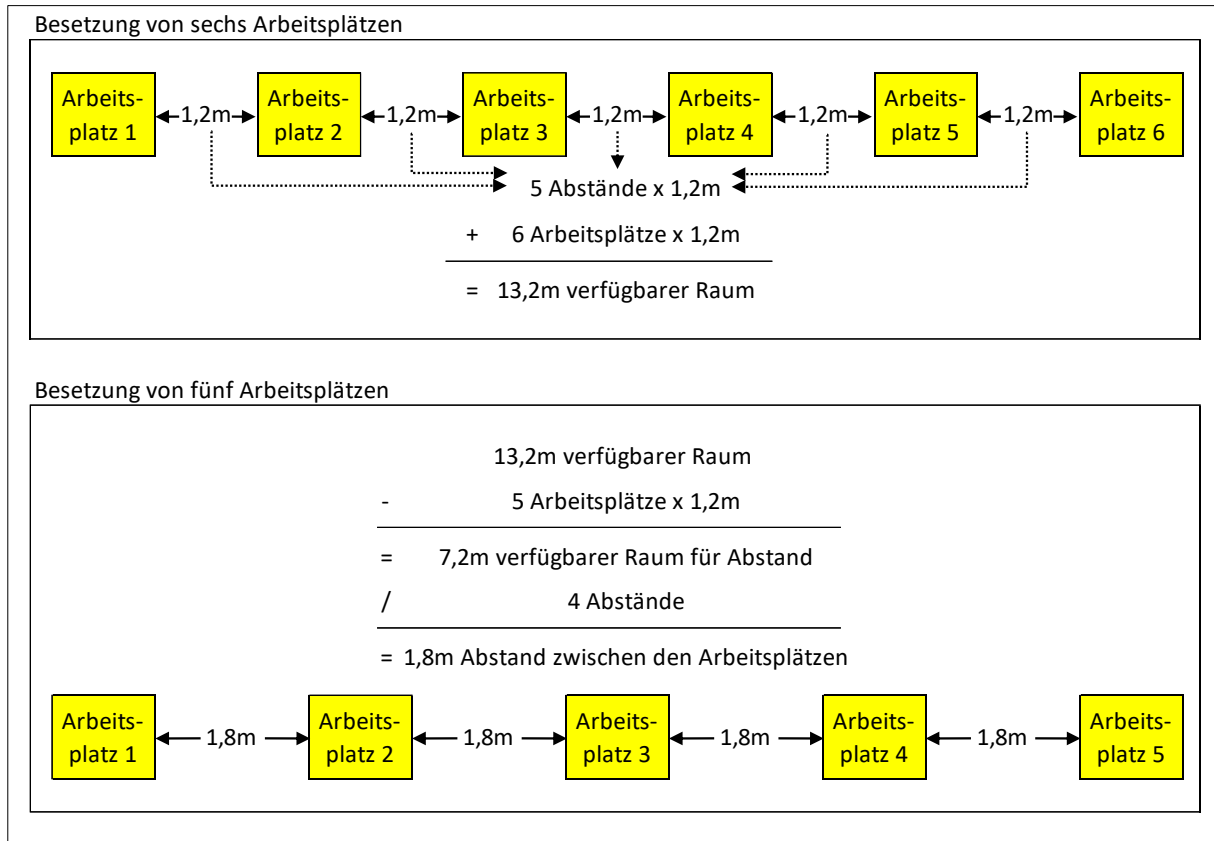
Besetzung von sechs Arbeitsplätzen

Arbeitsplatz 1 1,2m Arbeitsplatz 2 1,2m Arbeitsplatz 3 1,2m Arbeitsplatz 4 1,2m Arbeitsplatz 5 1,2m Arbeitsplatz 6

5 Abstände x 1,2m

+ 6 Arbeitsplätze x 1,2m

= 13,2m verfügbarer Raum

Besetzung von fünf Arbeitsplätzen

13,2m verfügbarer Raum

- 5 Arbeitsplätze x 1,2m

= 7,2m verfügbarer Raum für Abstand

/ 4 Abstände

= 1,8m Abstand zwischen den Arbeitsplätzen

Arbeitsplatz 1 1,8m Arbeitsplatz 2 1,8m Arbeitsplatz 3 1,8m Arbeitsplatz 4 1,8m Arbeitsplatz 5